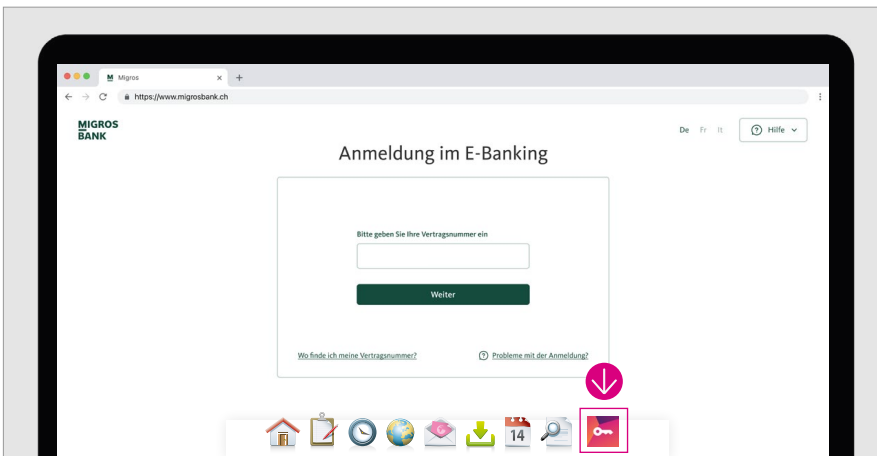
M Migros ×
+
https://www.migrosbank.ch

MIGROS BANK

De Fr It

Hilfe

Anmeldung im E-Banking

Bitte geben Sie Ihre Vertragsnummer ein

Weiter

Wo finde ich meine Vertragsnummer?

Probleme mit der Anmeldung?

14